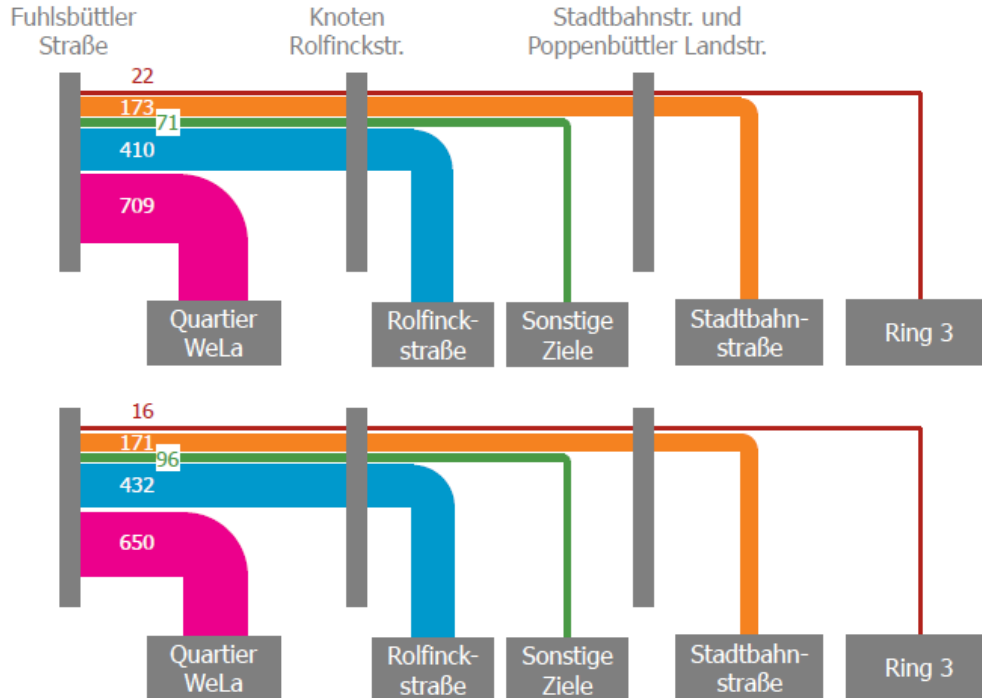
Fuhlsbüttler Straße

Knoten Rolfinckstr.

Stadtbahnstr. und Poppenbüttler Landstr.

22

173

71

410

709

Quartier WeLa

Rolfinckstraße

Sonstige Ziele

Stadtbahnstraße

Ring 3

16

171

96

432

650

Quartier WeLa

Rolfinckstraße

Sonstige Ziele

Stadtbahnstraße

Ring 3